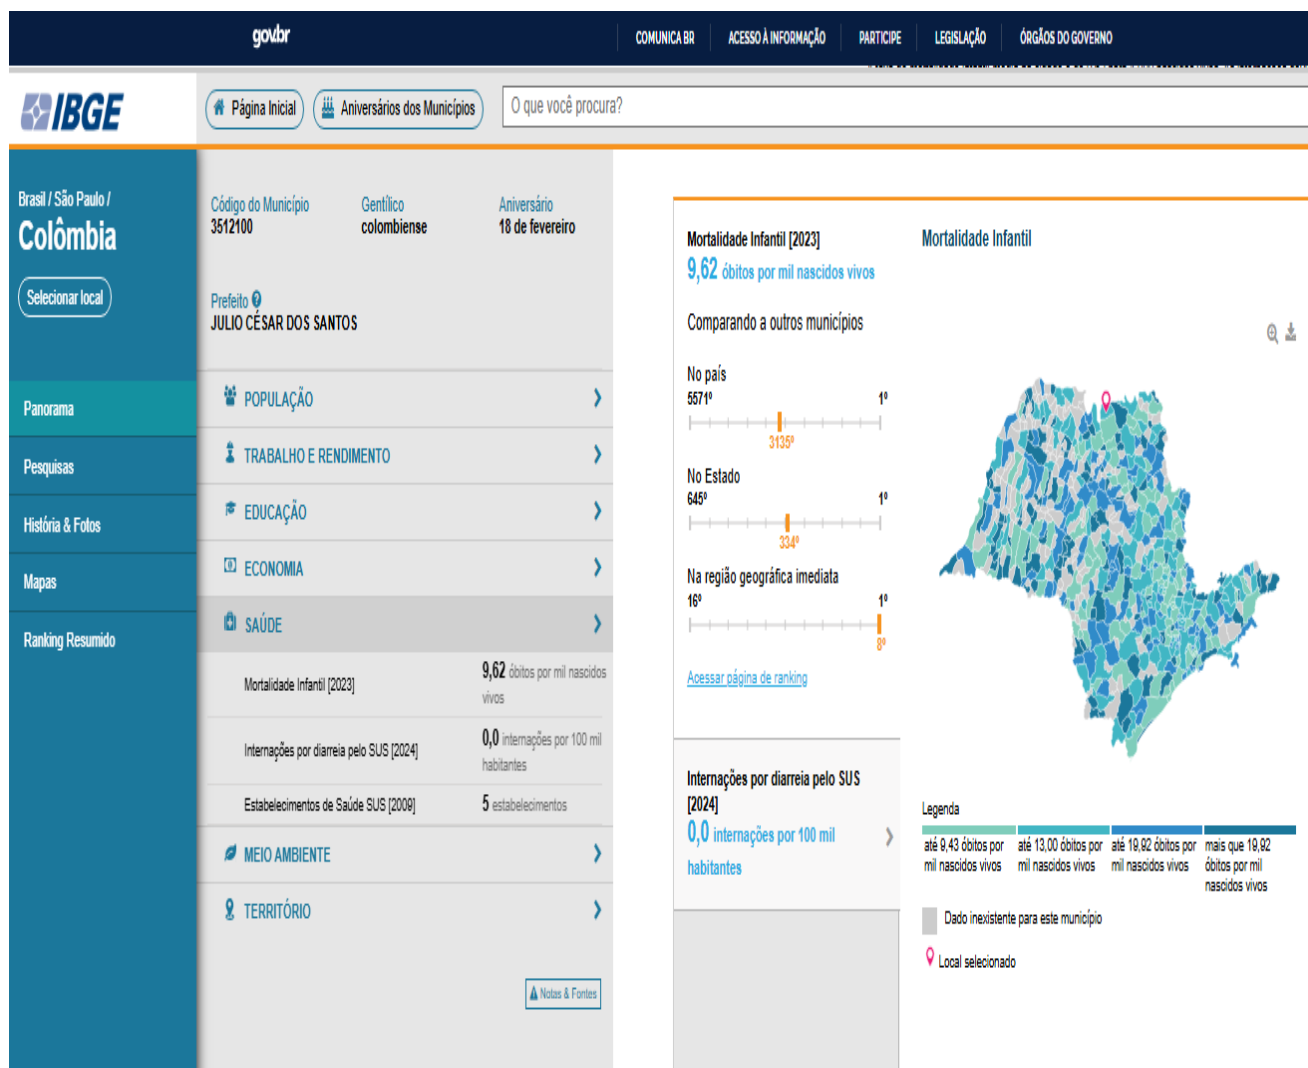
gov.br

COMUNICA BR | ACESSO À INFORMAÇÃO | PARTICIPE | LEGISLAÇÃO | ÓRGÃOS DO GOVERNO

IBGE

Página Inicial | Aniversários dos Municípios

O que você procura?

Brasil / São Paulo /
Colômbia

Selecionar local

Panorama
Pesquisas
História & Fotos
Mapas
Ranking Resumido

Código do Município
3512100

Gentílico
colombiense

Aniversário
18 de fevereiro

Prefeito
JULIO CÉSAR DOS SANTOS

POPULAÇÃO
TRABALHO E RENDIMENTO
EDUCAÇÃO
ECONOMIA
SAÚDE

| Mortalidade Infantil [2023] | 9,62 óbitos por mil nascidos vivos |
|---|---|
| Internações por diarreia pelo SUS [2024] | 0,0 internações por 100 mil habitantes |
| Estabelecimentos de Saúde SUS [2009] | 5 estabelecimentos |

MEIO AMBIENTE
TERRITÓRIO

Notas & Fontes

Mortalidade Infantil [2023]
9,62 óbitos por mil nascidos vivos

Comparando a outros municípios

No país
5571º 1º
3135º

No Estado
645º 1º
334º

Na região geográfica imediata
16º 1º
8º

Acessar página de ranking

Internações por diarreia pelo SUS [2024]
0,0 internações por 100 mil habitantes

Mortalidade Infantil

Legenda
até 9,43 óbitos por mil nascidos vivos
até 13,00 óbitos por mil nascidos vivos
até 19,92 óbitos por mil nascidos vivos
mais que 19,92 óbitos por mil nascidos vivos

Dado inexistente para este município

Local selecionado